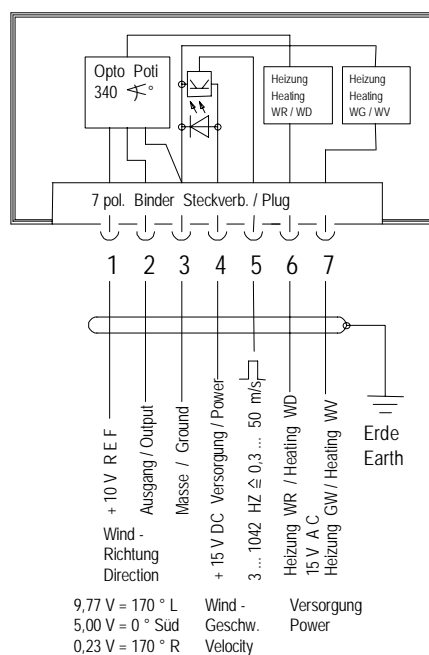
Opto Poti 340

Heizung Heating WR / WD

Heizung Heating WG / WV

7 pol. Binder Steckverb. / Plug

1 2 3 4 5 6 7

+ 10 V R E F

Ausgang / Output

Masse / Ground

+ 15 V DC Versorgung / Power

3 ... 1042 HZ $\hat{=}$ 0,3 ... 50 m/s

Heizung WR / Heating WD

15 V A C

Heizung GW / Heating WV

Erde Earth

Wind - Richtung Direction

9,77 V = 170 ° L
5,00 V = 0 ° Süd
0,23 V = 170 ° R

Wind - Geschw. Velocity

Versorgung Power